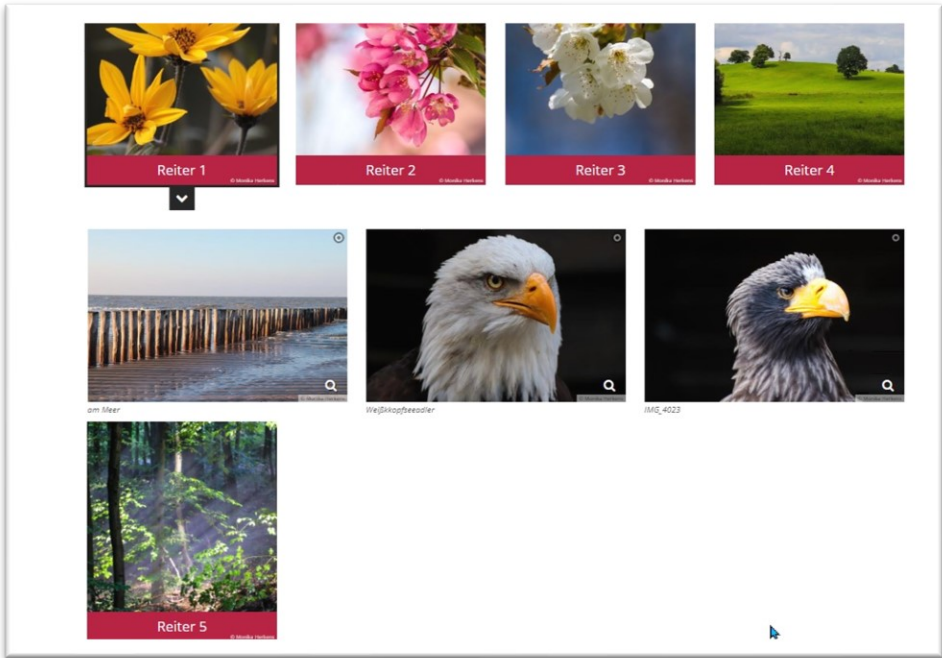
Reiter 1
© Monika Herkens

Reiter 2
© Monika Herkens

Reiter 3
© Monika Herkens

Reiter 4
© Monika Herkens

© Monika Herkens
am Meer

© Monika Herkens
Weißkopfseeadler

© Monika Herkens
IMG_4023

Reiter 5
© Monika Herkens